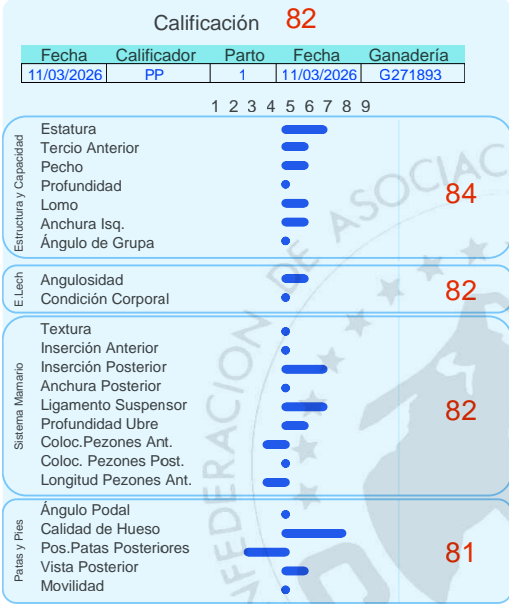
Calificación 82

| Fecha | Calificador | Parto | Fecha | Ganadería |
|---|---|---|---|---|
| 11/03/2026 | PP | 1 | 11/03/2026 | G271893 |

1 2 3 4 5 6 7 8 9

Estructura y Capacidad
Estatura
Tercio Anterior
Pecho
Profundidad
Lomo
Anchura Isq.
Ángulo de Grupa
84

E.Lech
Angulosidad
Condición Corporal
82

Sistema Mamario
Textura
Inserción Anterior
Inserción Posterior
Anchura Posterior
Ligamento Suspensor
Profundidad Ubre
Coloc.Pezones Ant.
Coloc. Pezones Post.
Longitud Pezones Ant.
82

Patas y Pies
Ángulo Podal
Calidad de Hueso
Pos.Patas Posteriores
Vista Posterior
Movilidad
81

FEDERACION DE ASOCIAC